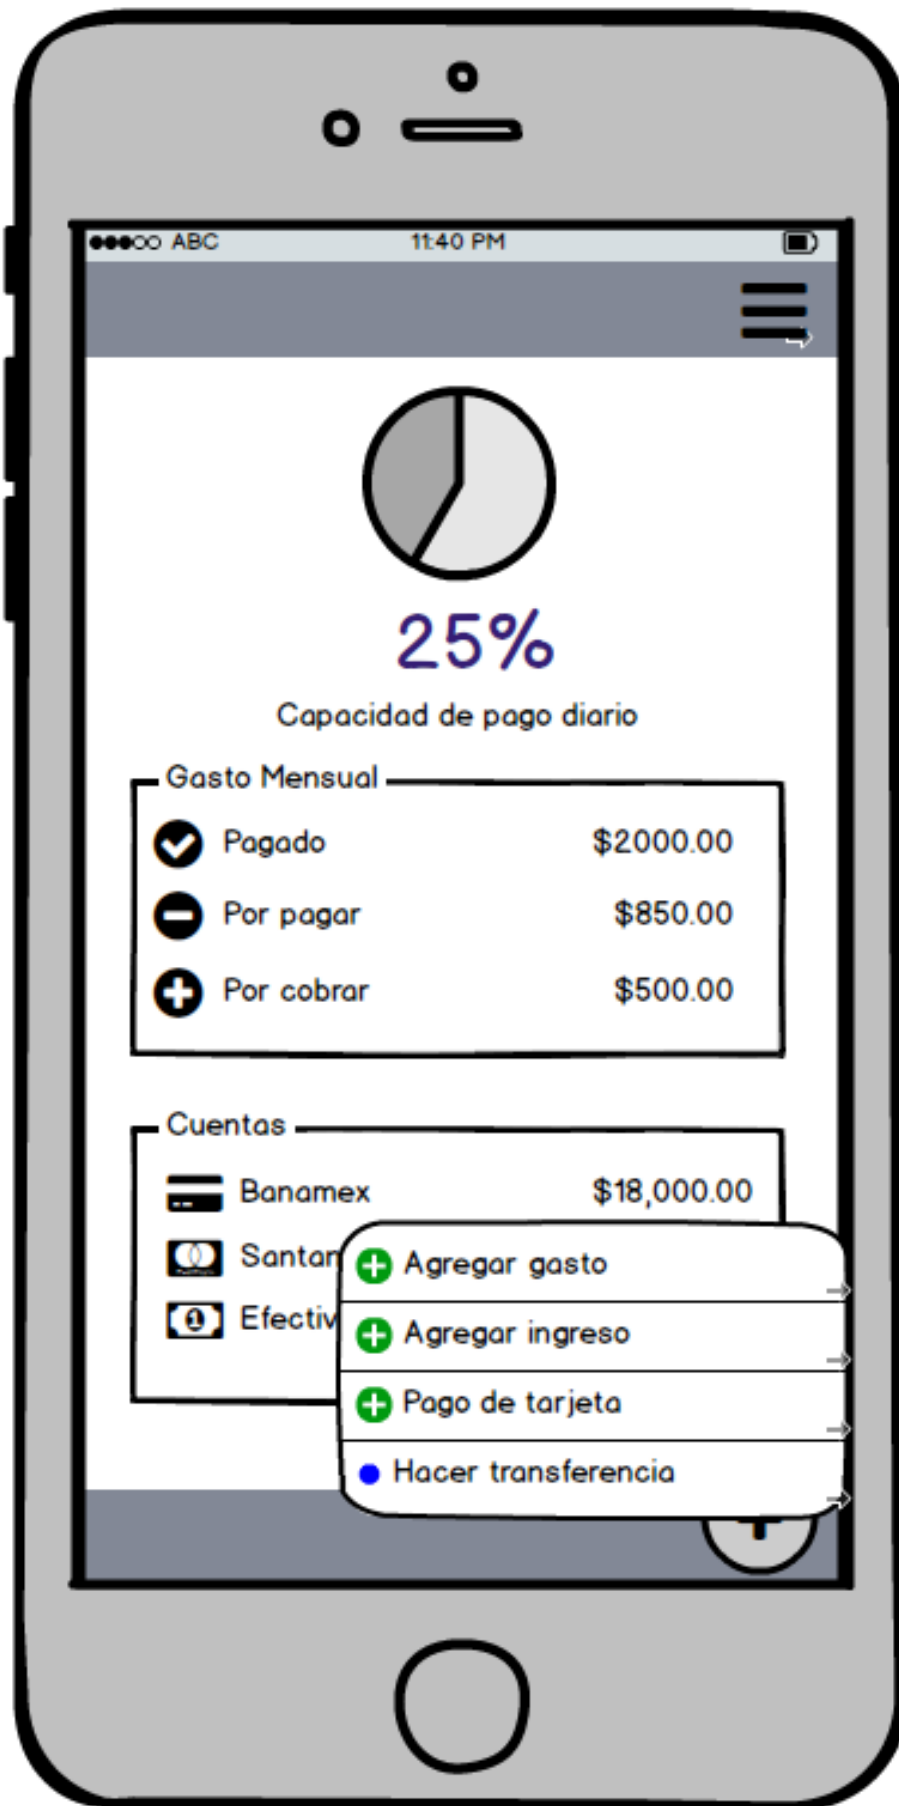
●●●○○ ABC 11:40 PM

25%

Capacidad de pago diario

Gasto Mensual

Pagado $2000.00

Por pagar $850.00

Por cobrar $500.00

Cuentas

Banamex $18,000.00

Santan

Efectiv

Agregar gasto

Agregar ingreso

Pago de tarjeta

Hacer transferencia